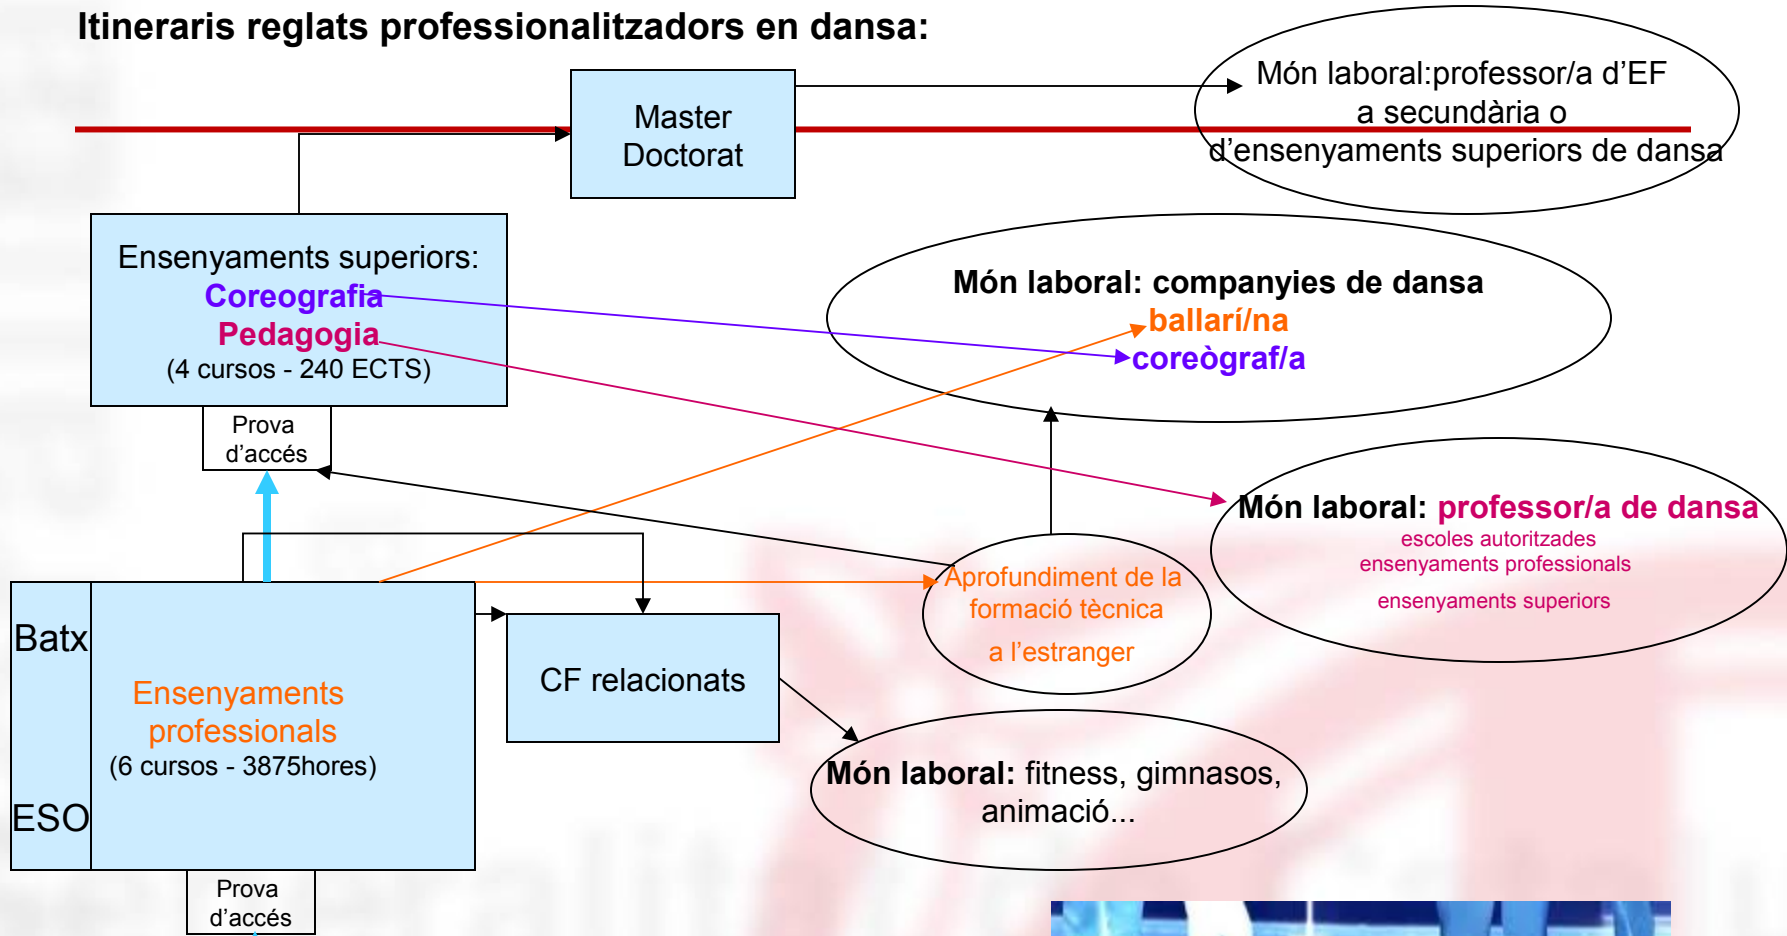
Itineraris reglats professionalitzadors en dansa:

Master
Doctorat

Món laboral:professor/a d'EF
a secundària o
d'ensenyaments superiors de dansa

Ensenyaments superiors:
Coreografia
Pedagogia
(4 cursos - 240 ECTS)

Món laboral: companyies de dansa
ballarí/na
coreògraf/a

Prova
d'accés

Món laboral: professor/a de dansa
escoles autoritzades
ensenyaments professionals
ensenyaments superiors

Aprofundiment de la
formació tècnica
a l'estranger

Batx

ESO

Ensenyaments
professionals
(6 cursos - 3875hores)

CF relacionats

Món laboral: fitness, gimnasos,
animació...

Prova
d'accés